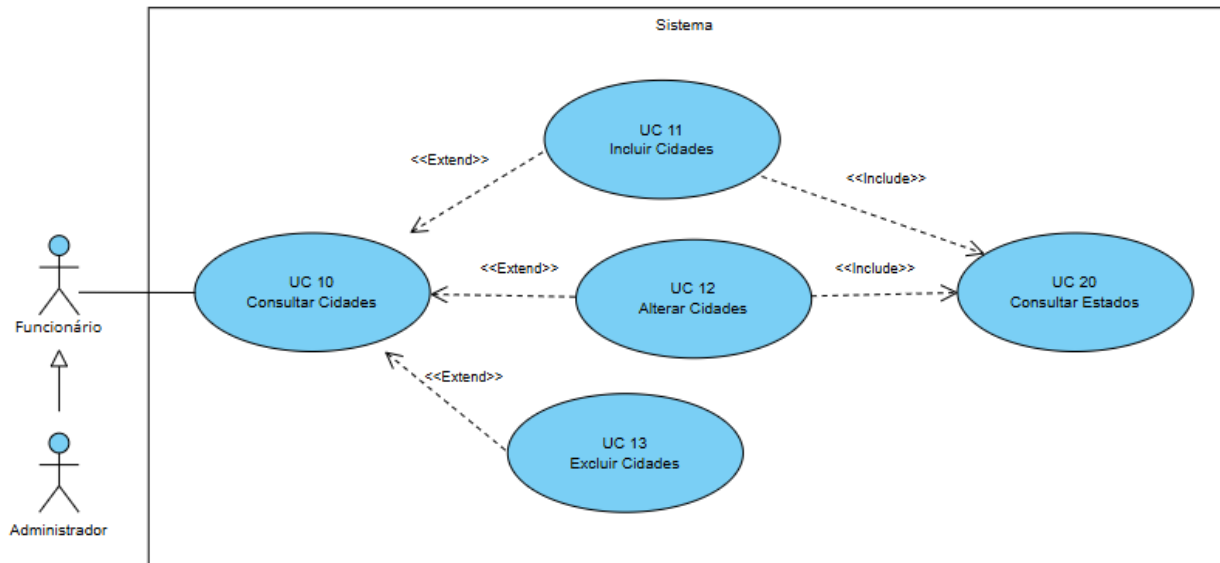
Sistema

UC 11
Incluir Cidades

<<Extend>>

<<Include>>

Funcionário

UC 10
Consultar Cidades

<<Extend>>

UC 12
Alterar Cidades

<<Include>>

UC 20
Consultar Estados

<<Extend>>

UC 13
Excluir Cidades

Administrador